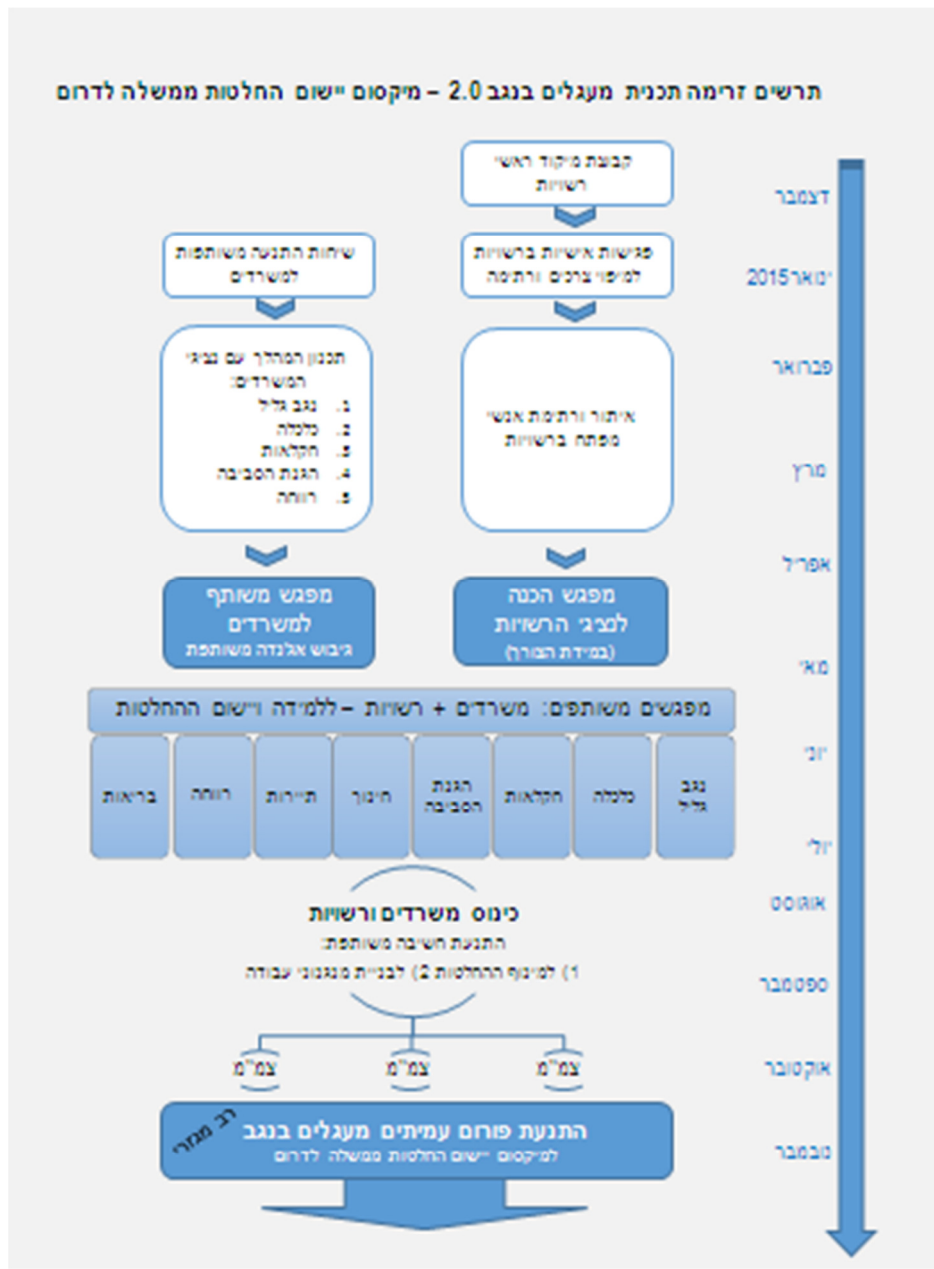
תרשים זרימה תכנית מעגלים בנגב 2.0 – מיקסום יישום החלטות ממשלה לדרום

דצמבר
ינואר2015
פברואר
מרץ
אפריל
מאי
יוני
יולי
אוגוסט
ספטמבר
אוקטובר
נובמבר

קבוצת מיקוד ראשי רשויות

פגישות אישיות ברשויות למיפוי צרכים ורתימה

איתור ורתימת אנשי מפתח ברשויות

מפגש הכנה לנציגי הרשויות
(במידת הצורך)

שיחות התנעה משותפות למשרדים

תכנון המהלך עם נציגי המשרדים:
1. נגב גליל
2. כלכלה
3. חקלאות
4. הגנת הסביבה
5. רווחה

מפגש משותף למשרדים
גיבוש אג'נדה משותפת

מפגשים משותפים: משרדים + רשויות – ללמידה ויישום ההחלטות

| נגב גליל | כלכלה | חקלאות | הגנת הסביבה | חינוך | תיירות | רווחה | בריאות |
|---|---|---|---|---|---|---|---|

כינוס משרדים ורשויות
התנעת חשיבה משותפת:
1) למינוף ההחלטות 2) לבניית מנגנוני עבודה

צמ"מ
צמ"מ
צמ"מ

רב מגזרי
התנעת פורום עמיתים מעגלים בנגב
למיקסום יישום החלטות ממשלה לדרום